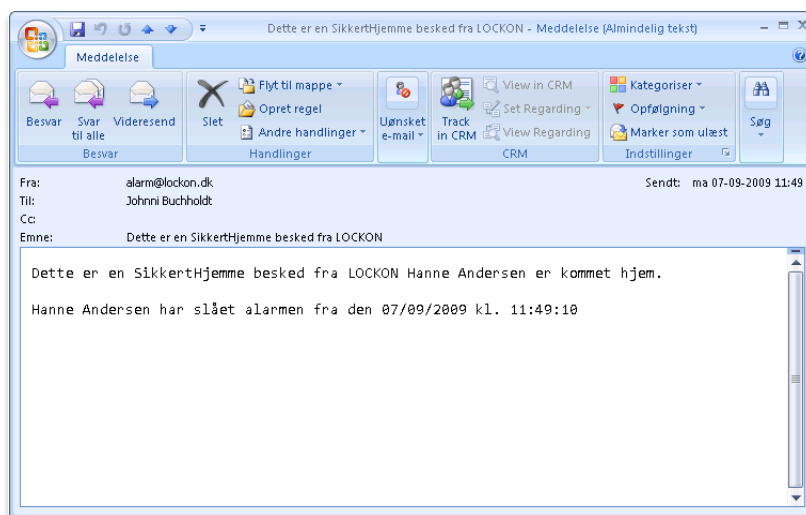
Dette er en SikkertHjemme besked fra LOCKON - Meddelelse (Almindelig tekst)

Meddelelse

Besvar
Svar til alle
Videresend
Besvar

Slet
Flyt til mappe
Opret regel
Andre handlinger
Handlinger

Uønsket e-mail

Track in CRM
View in CRM
Set Regarding
View Regarding
CRM

Kategoriser
Opfølgning
Marker som ulæst
Indstillinger

Søg

Fra: alarm@lockon.dk
Til: Johnni Buchholdt
Cc:
Emne: Dette er en SikkertHjemme besked fra LOCKON
Sendt: ma 07-09-2009 11:49

Dette er en SikkertHjemme besked fra LOCKON Hanne Andersen er kommet hjem.

Hanne Andersen har slået alarmen fra den 07/09/2009 kl. 11:49:10